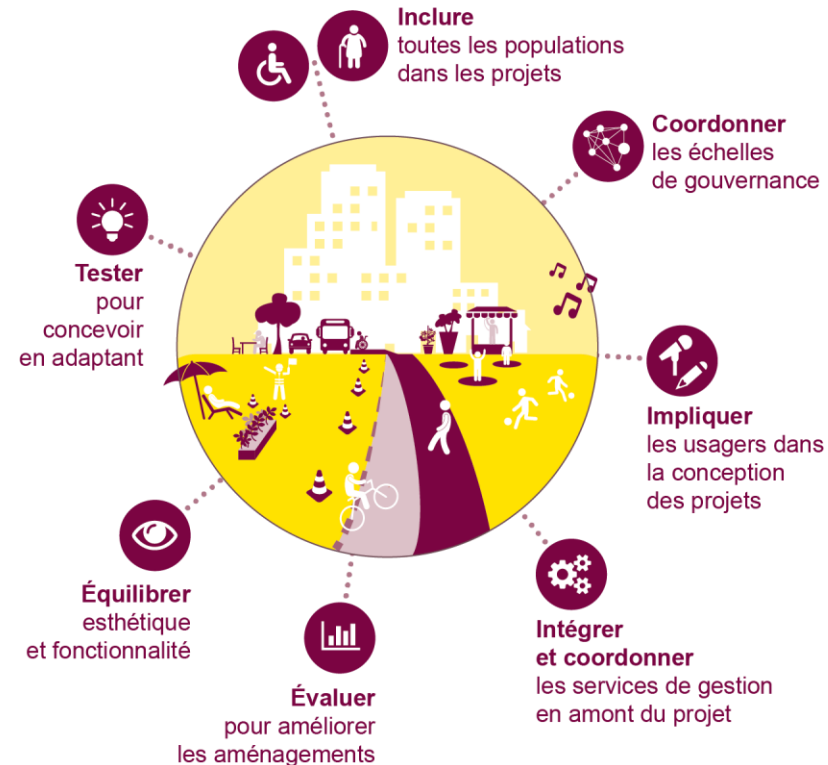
**Inclure**
toutes les populations dans les projets

**Coordonner**
les échelles de gouvernance

**Tester**
pour concevoir en adaptant

**Impliquer**
les usagers dans la conception des projets

**Équilibrer**
esthétique et fonctionnalité

**Intégrer et coordonner**
les services de gestion en amont du projet

**Évaluer**
pour améliorer les aménagements